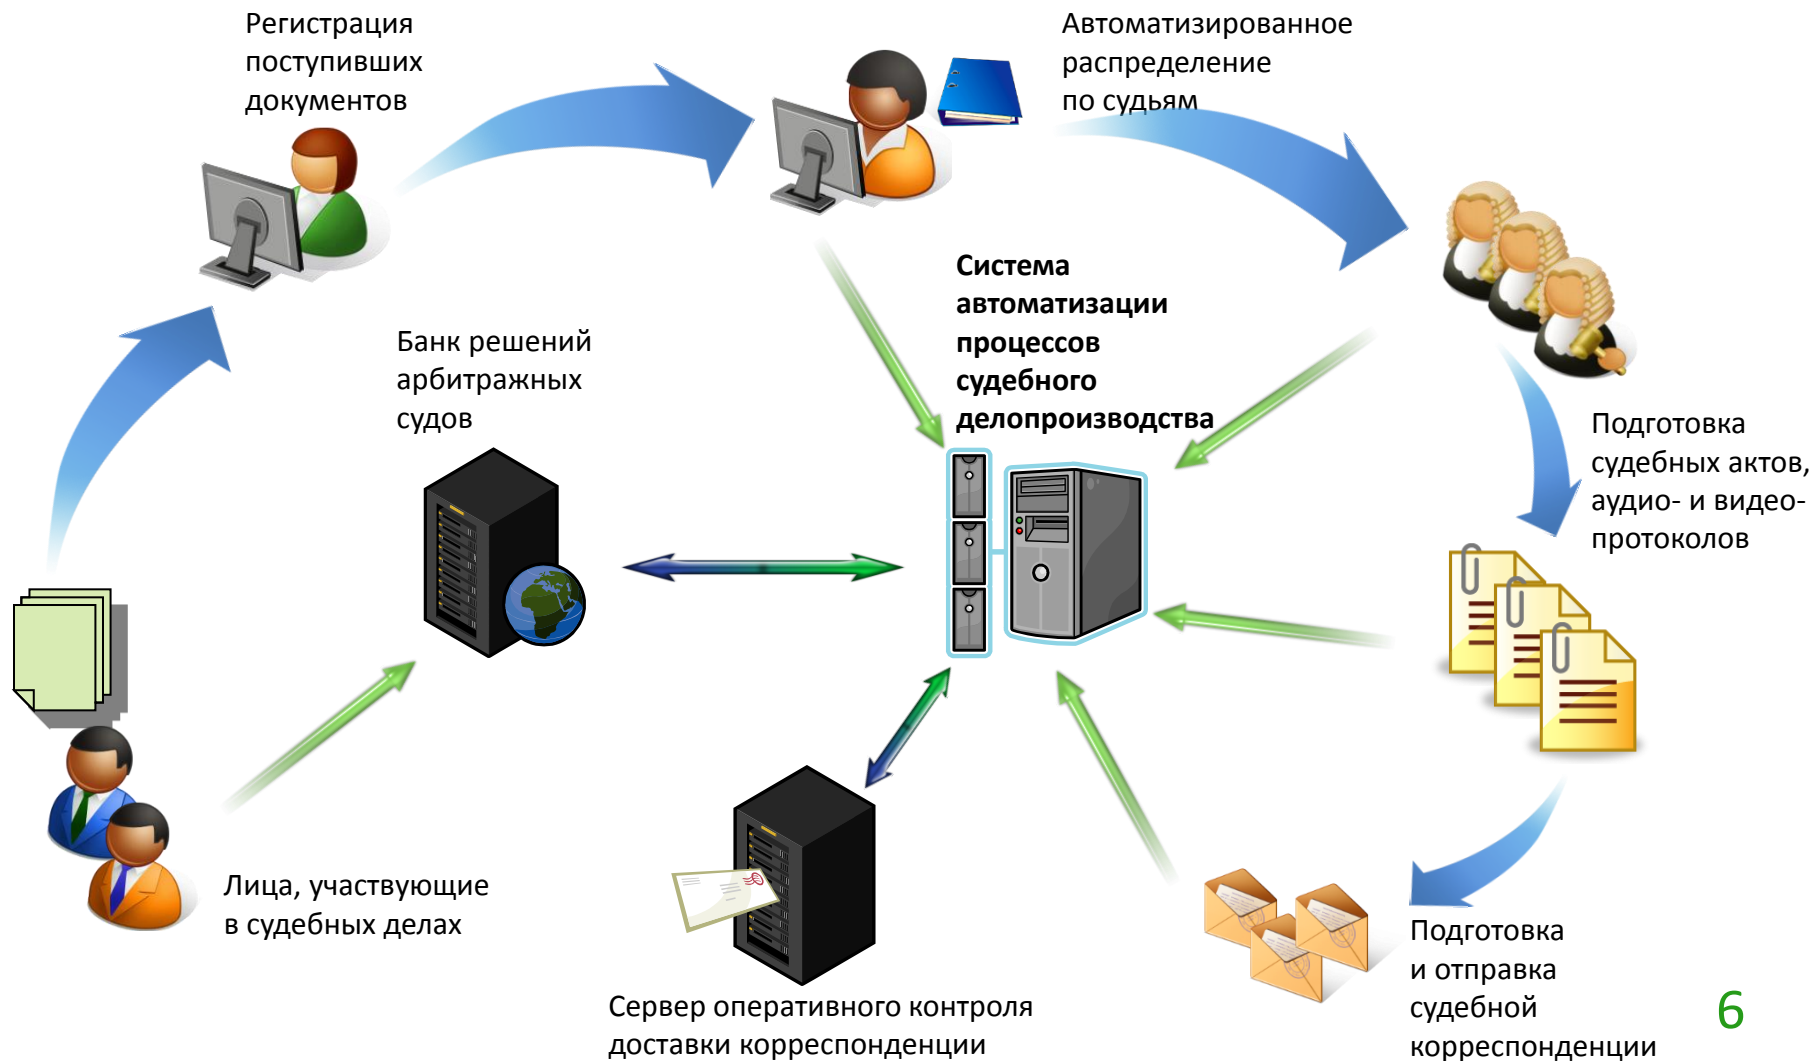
Регистрация поступивших документов

Автоматизированное распределение по судьям

Система автоматизации процессов судебного делопроизводства

Банк решений арбитражных судов

Подготовка судебных актов, аудио- и видео-протоколов

Лица, участвующие в судебных делах

Сервер оперативного контроля доставки корреспонденции

Подготовка и отправка судебной корреспонденции

6